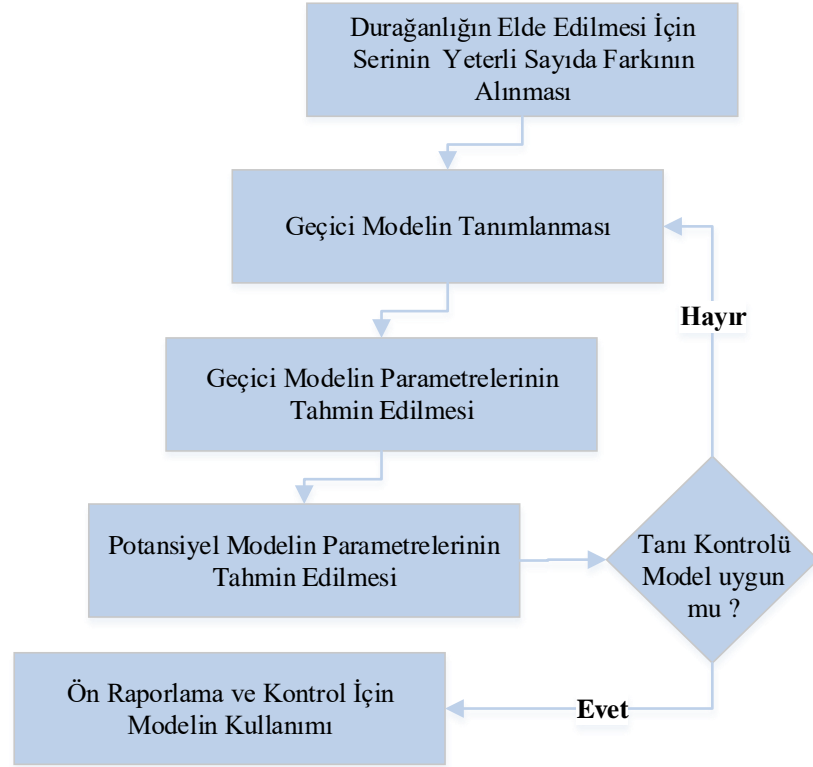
Durağanlığın Elde Edilmesi İçin Serinin Yeterli Sayıda Farkının Alınması

Geçici Modelin Tanımlanması

Hayır

Geçici Modelin Parametrelerinin Tahmin Edilmesi

Potansiyel Modelin Parametrelerinin Tahmin Edilmesi

Tanı Kontrolü Model uygun mu ?

Ön Raporlama ve Kontrol İçin Modelin Kullanımı

Evet